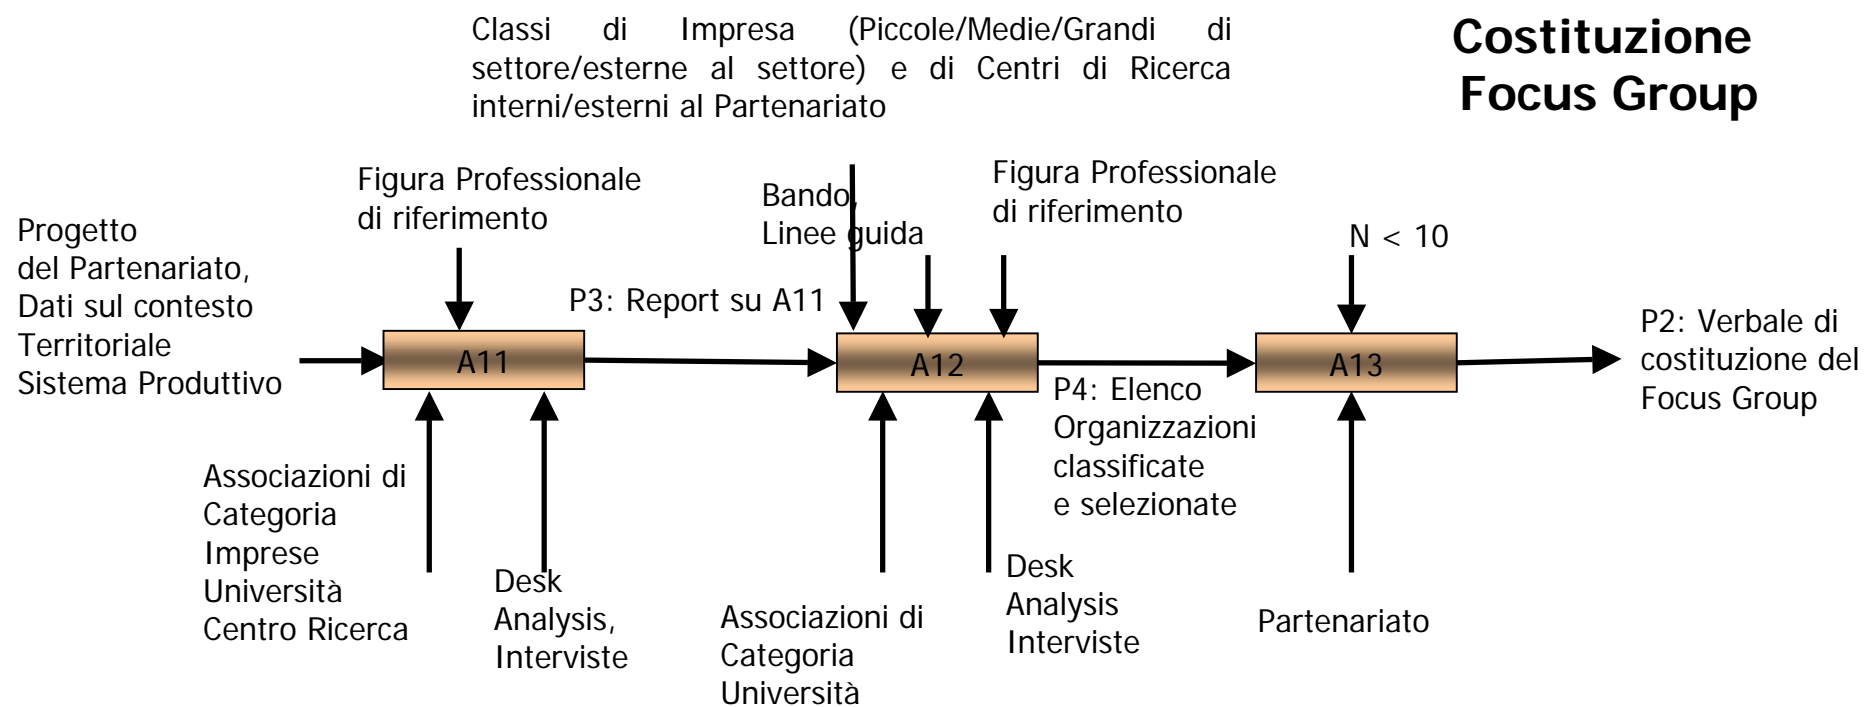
Costituzione Focus Group

Classi di Impresa (Piccole/Medie/Grandi di settore/esterne al settore) e di Centri di Ricerca interni/esterni al Partenariato

Progetto del Partenariato, Dati sul contesto Territoriale Sistema Produttivo

Figura Professionale di riferimento

A11

Associazioni di Categoria Imprese Università Centro Ricerca

Desk Analysis, Interviste

P3: Report su A11

Bando, Linee guida

Figura Professionale di riferimento

A12

Associazioni di Categoria Università

Desk Analysis Interviste

P4: Elenco Organizzazioni classificate e selezionate

N < 10

A13

Partenariato

P2: Verbale di costituzione del Focus Group